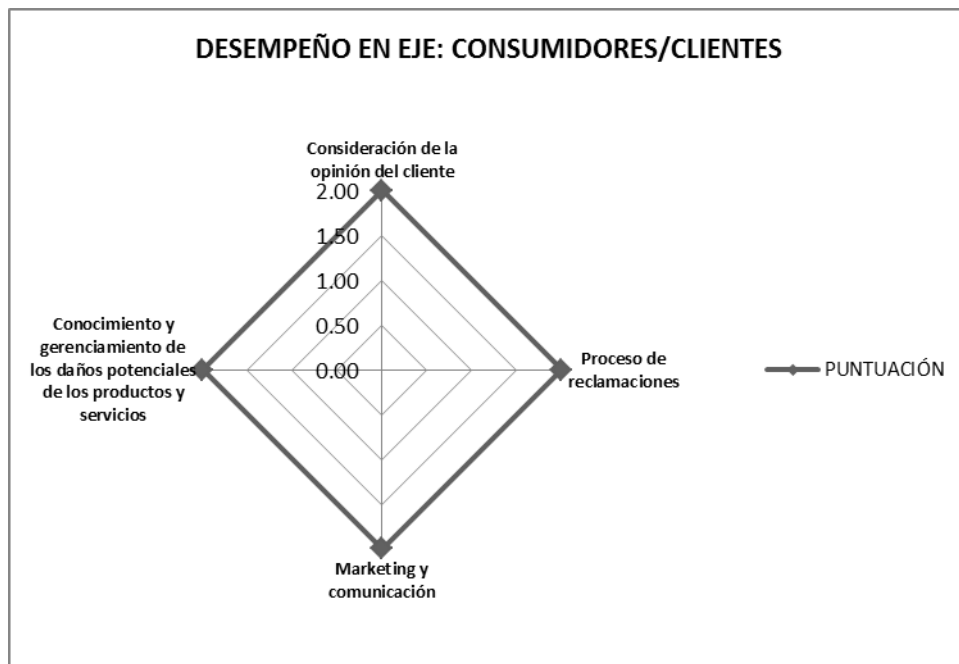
DESEMPEÑO EN EJE: CONSUMIDORES/CLIENTES

Consideración de la opinión del cliente

2.00
1.50
1.00
0.50
0.00

Conocimiento y gerenciamiento de los daños potenciales de los productos y servicios

Proceso de reclamaciones

Marketing y comunicación

PUNTUACIÓN